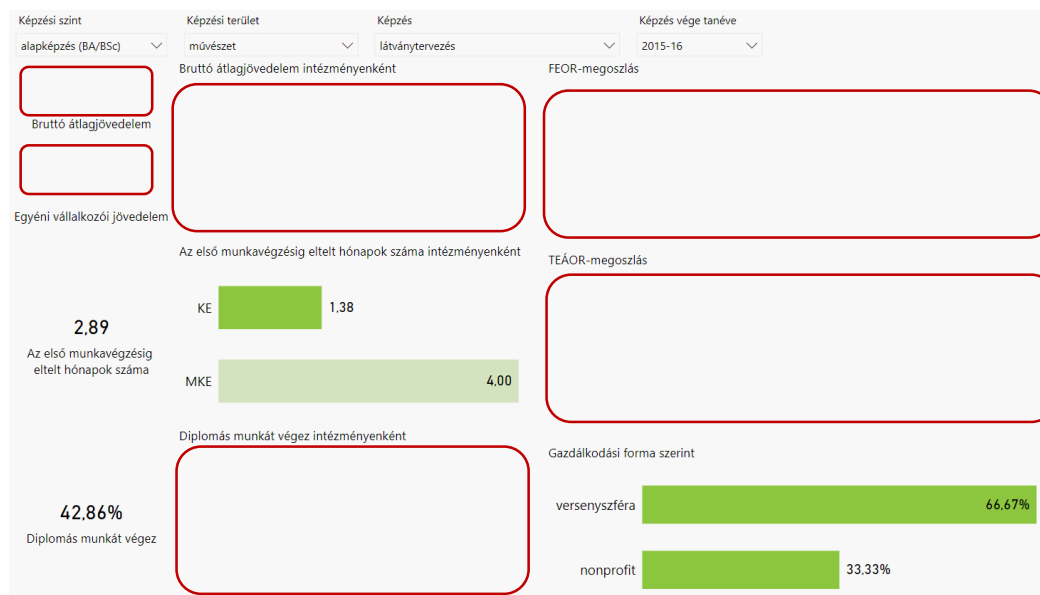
Képzési szint
alapképzés (BA/BSc)

Képzési terület
művészet

Képzés
látványtervezés

Képzés vége tanéve
2015-16

Bruttó átlagjövedelem

Egyéni vállalkozói jövedelem

Bruttó átlagjövedelem intézményenként

FEOR-megoszlás

Az első munkavégzésig eltelt hónapok száma intézményenként

KE 1,38

MKE 4,00

2,89
Az első munkavégzésig eltelt hónapok száma

TEÁOR-megoszlás

Diplomás munkát végez intézményenként

Gazdálkodási forma szerint

versenyszféra 66,67%

nonprofit 33,33%

42,86%
Diplomás munkát végez